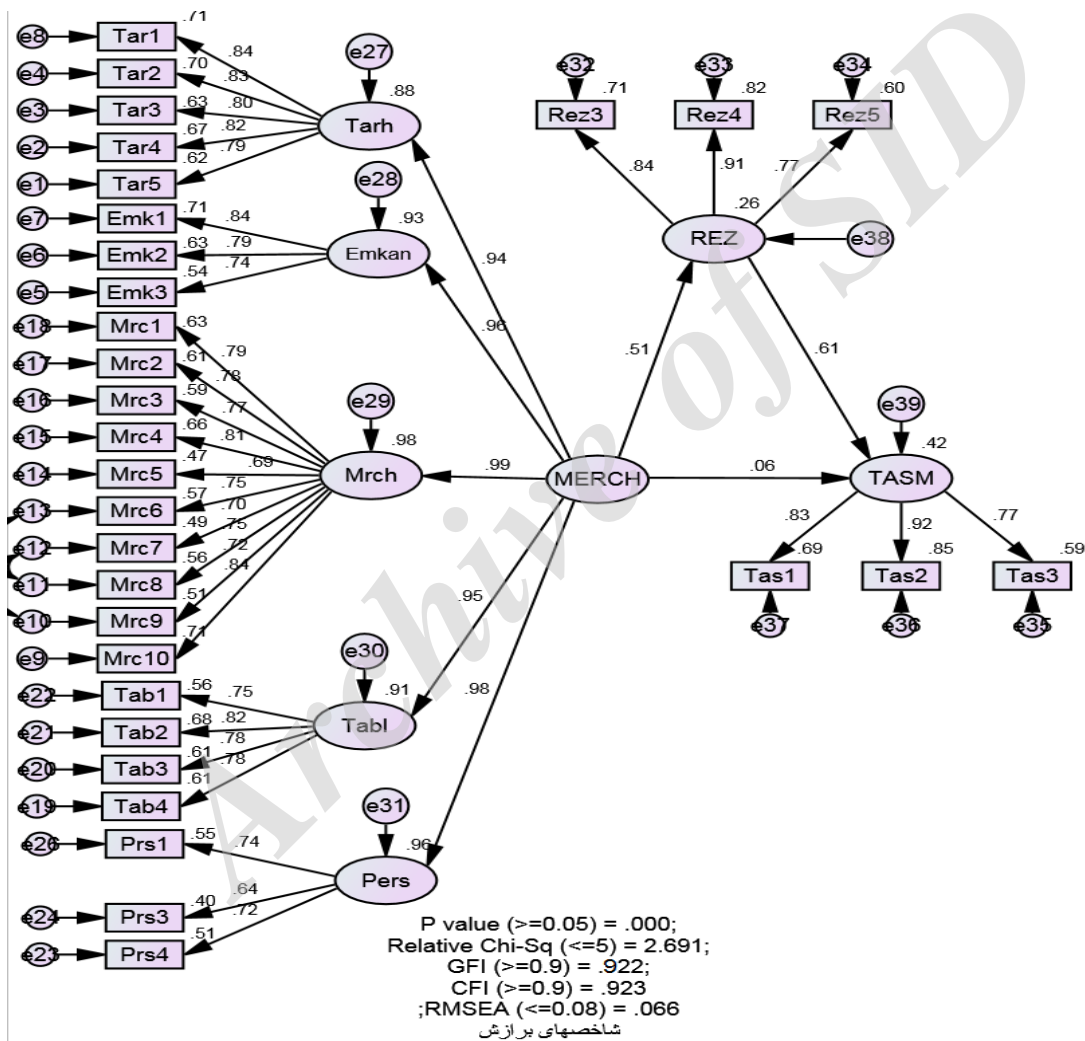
e8 Tar1 .71
e4 Tar2 .70
e3 Tar3 .63
e2 Tar4 .67
e1 Tar5 .62
.84
.83
.80
.82
.79
e27
.88
Tarh
e7 Emk1 .71
e6 Emk2 .63
e5 Emk3 .54
.84
.79
.74
e28
.93
Emkan
e18 Mrc1 .63
e17 Mrc2 .61
e16 Mrc3 .59
e15 Mrc4 .66
e14 Mrc5 .47
e13 Mrc6 .57
e12 Mrc7 .49
e11 Mrc8 .56
e10 Mrc9 .51
e9 Mrc10 .71
.79
.78
.77
.81
.69
.75
.70
.75
.72
.84
e29
.98
Mrch
e22 Tab1 .56
e21 Tab2 .68
e20 Tab3 .61
e19 Tab4 .61
.75
.82
.78
.78
e30
.91
Tabl
e26 Prs1 .55
e24 Prs3 .40
e23 Prs4 .51
.74
.64
.72
e31
.96
Pers
.94
.96
.99
.95
.98
MERCH
.51
.06
e32 Rez3 .71
e33 Rez4 .82
e34 Rez5 .60
.84
.91
.77
.26
REZ
e38
.61
e39
.42
TASM
.83
.92
.77
Tas1 .69
Tas2 .85
Tas3 .59
e37
e36
e35
P value (>=0.05) = .000;
Relative Chi-Sq (<=5) = 2.691;
GFI (>=0.9) = .922;
CFI (>=0.9) = .923
;RMSEA (<=0.08) = .066
شاخصهای برازش
Archive of SID